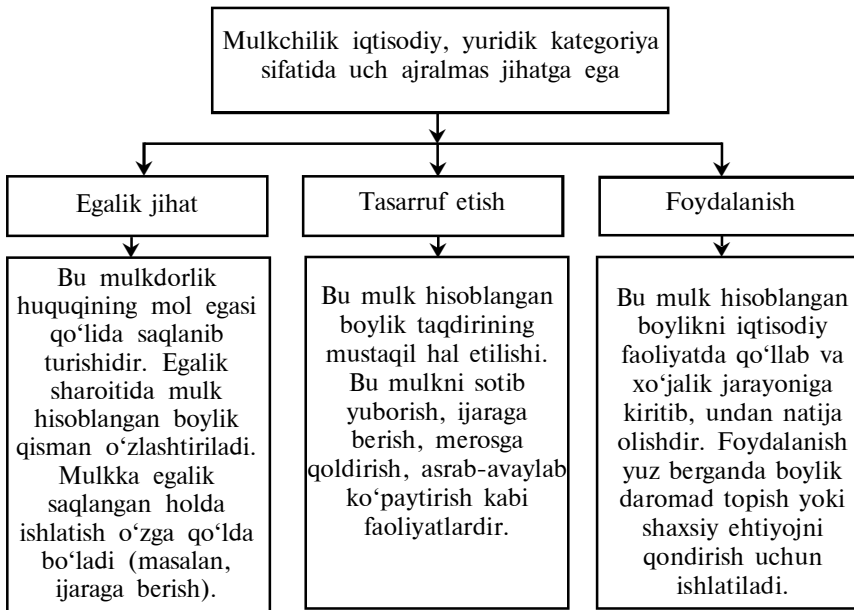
Mulkchilik iqtisodiy, yuridik kategoriya sifatida uch ajralmas jihatga ega

Egalik jihat

Bu mulkdorlik huquqining mol egasi qo‘lida saqlanib turishidir. Egalik sharoitida mulk hisoblangan boylik qisman o‘zlashtiriladi. Mulkka egalik saqlangan holda ishlatish o‘zga qo‘lda bo‘ladi (masalan, ijaraga berish).

Tasarruf etish

Bu mulk hisoblangan boylik taqdirining mustaqil hal etilishi. Bu mulkni sotib yuborish, ijaraga berish, merosga qoldirish, asrab-avaylab ko‘paytirish kabi faoliyatlardir.

Foydalanish

Bu mulk hisoblangan boylikni iqtisodiy faoliyatda qo‘llab va xo‘jalik jarayoniga kiritib, undan natija olishdir. Foydalanish yuz berganda boylik daromad topish yoki shaxsiy ehtiyojni qondirish uchun ishlatiladi.